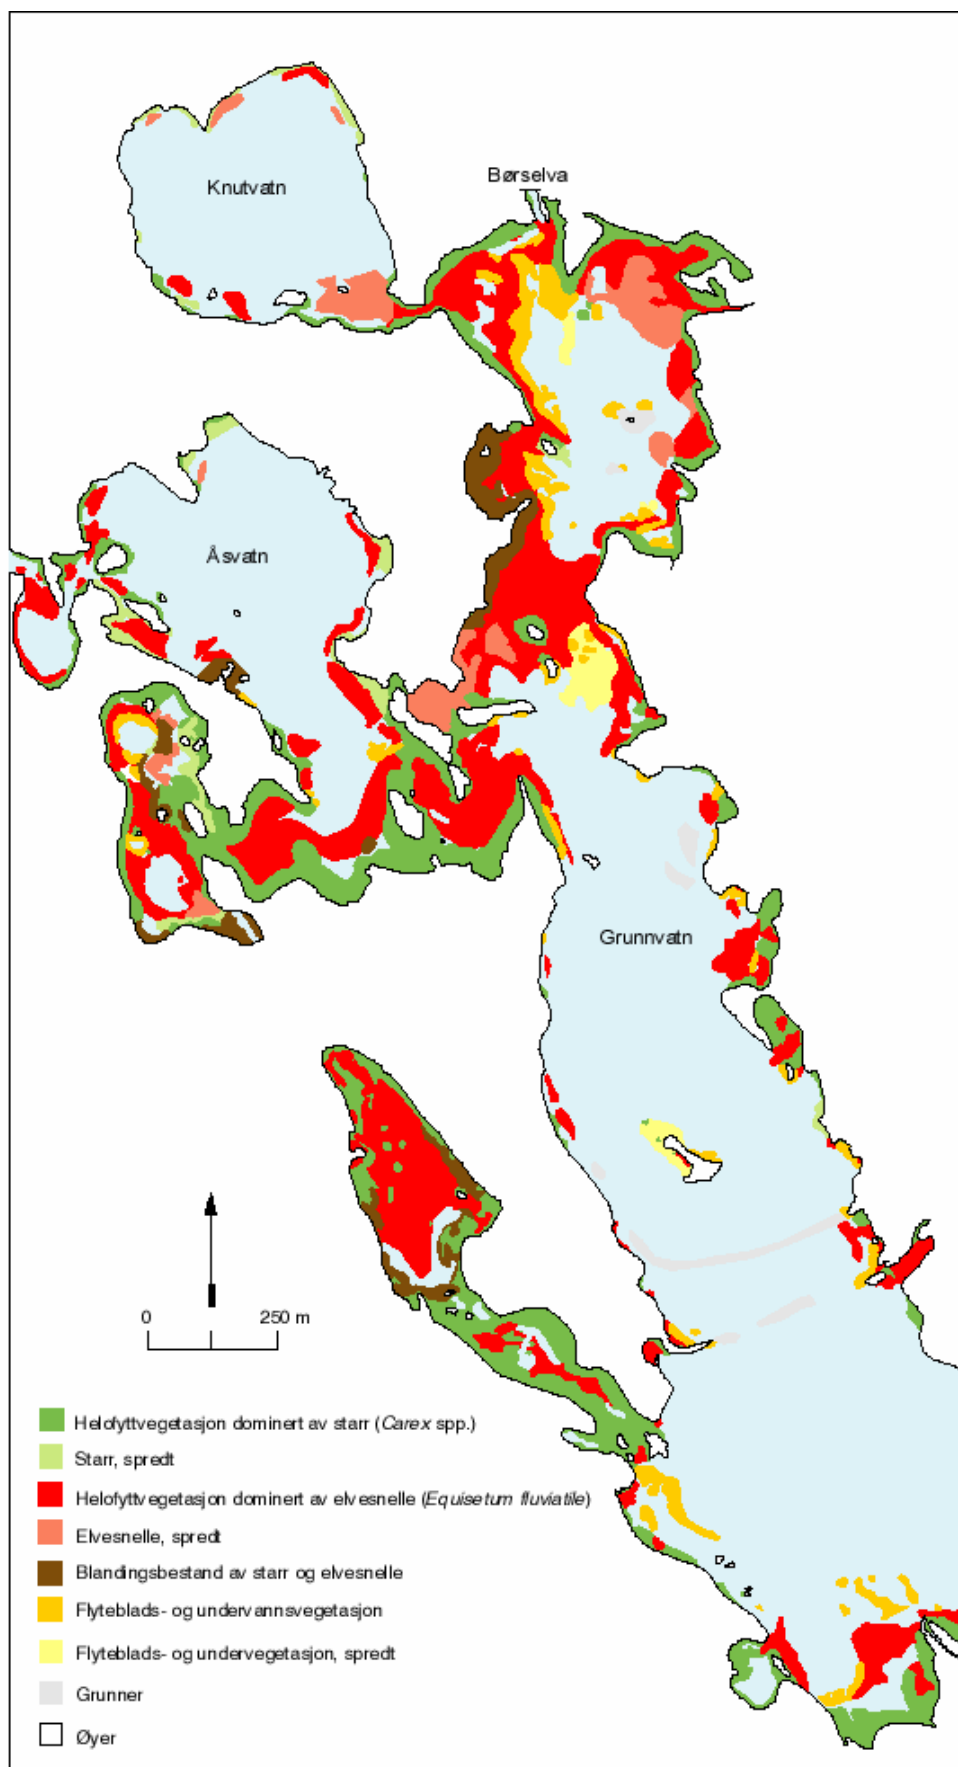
Knutvatn

Børselva

Åsvatn

Grunnvatn

0

250 m

Helofyttvegetasjon dominert av starr (*Carex* spp.)

Starr, spredt

Helofyttvegetasjon dominert av elvesnelle (*Equisetum fluviatile*)

Elvesnelle, spredt

Blandingsbestand av starr og elvesnelle

Flyteblads- og undervannsvegetasjon

Flyteblads- og undervegetasjon, spredt

Grunner

Øyer